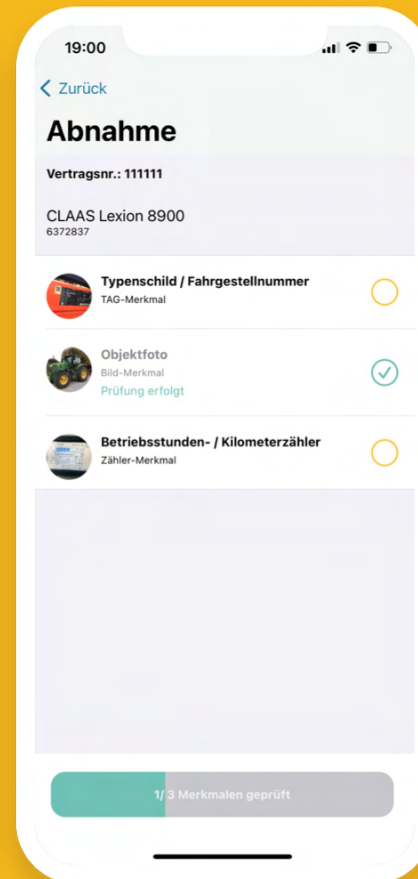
19:00

Zurück

Abnahme

Vertragsnr.: 111111

CLAAS Lexion 8900
6372837

Typenschild / Fahrgestellnummer
TAG-Merkmal

Objektfoto
Bild-Merkmal
Prüfung erfolgt

Betriebsstunden- / Kilometerzähler
Zähler-Merkmal

1/ 3 Merkmalen geprüft